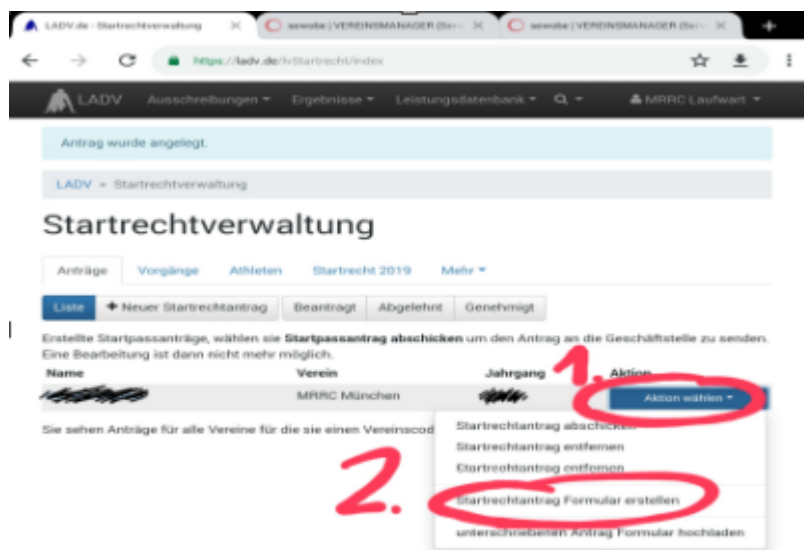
LADV.de - Startrechtverwaltung ×
sewobe | VEREINSMANAGER (Ser ×
sewobe | VEREINSMANAGER (Ser ×
https://ladv.de/lvStartrecht/index

LADV Ausschreibungen ▾ Ergebnisse ▾ Leistungsdatenbank ▾ MRRC Laufwart ▾

Antrag wurde angelegt.

LADV » Startrechtverwaltung

Startrechtverwaltung

Anträge Vorgänge Athleten Startrecht 2019 Mehr ▾

Liste + Neuer Startrechtantrag Beantragt Abgelehnt Genehmigt

Erstellte Startpassanträge, wählen sie **Startpassantrag abschicken** um den Antrag an die Geschäftsstelle zu senden. Eine Bearbeitung ist dann nicht mehr möglich.

| Name | Verein | Jahrgang | Aktion |
|---|---|---|---|
| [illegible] | MRRC München | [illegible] | Aktion wählen ▾ |

Sie sehen Anträge für alle Vereine für die sie einen Vereinscod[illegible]

1.

Startrechtantrag abschicken
Startrechtantrag entfernen
Startrechtantrag entfernen

2.

Startrechtantrag Formular erstellen
unterschriebenen Antrag Formular hochladen